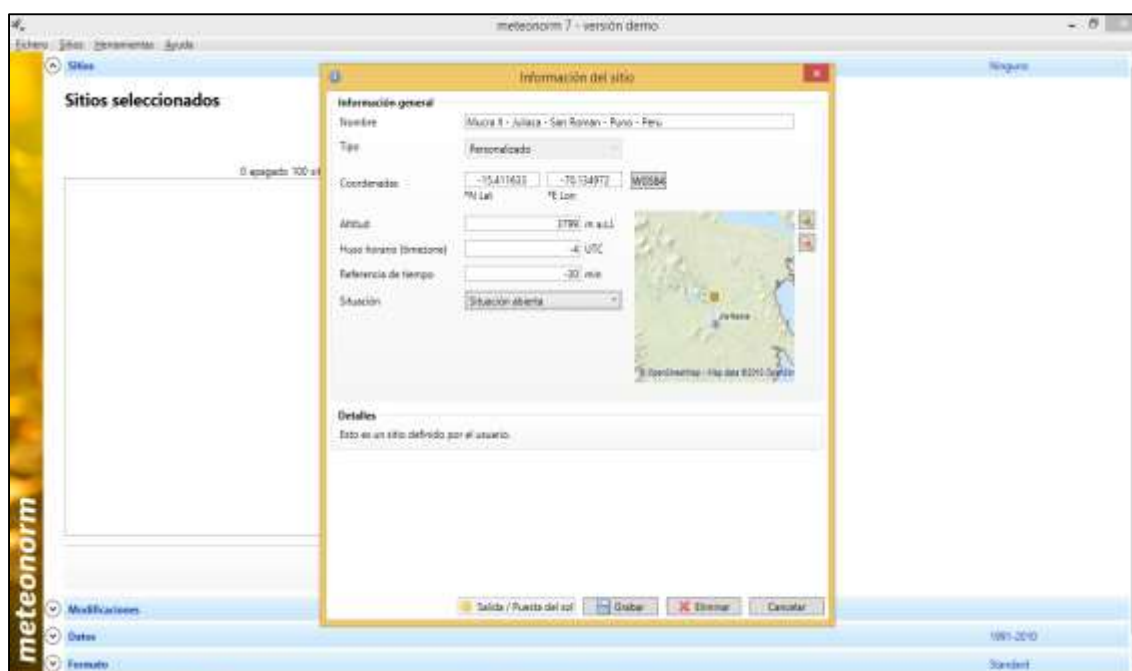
meteonorm 7 - versión demo

Fichero Sitios Herramientas Ayuda

Sitios

Ninguno

Sitios seleccionados

0 apagado 100 si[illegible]

Información del sitio

Información general

Nombre: Mucra II - Juliaca - San Roman - Puno - Peru

Tipo: Personalizado

Coordenadas: -15.411633 °N Lat -70.134972 °E Lon WGS84

Altitud: 3799 m a.s.l.

Huso horario (timezone): -4 UTC

Referencia de tiempo: -30 min

Situación: Situación abierta

Juliaca

© OpenStreetMap - Map data ©2015 OpenStr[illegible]

Detalles

Esto es un sitio definido por el usuario.

Salida / Puesta del sol | Grabar | Eliminar | Cancelar

Modificaciones

Datos

1991-2010

Formato

Standard

meteonorm